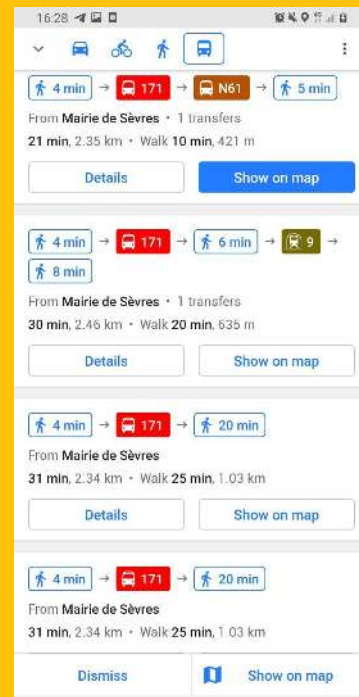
16:28

4 min → 171 → N61 → 5 min

From Mairie de Sèvres • 1 transfers

21 min, 2.35 km • Walk 10 min, 421 m

Details

Show on map

4 min → 171 → 6 min → 9 →

8 min

From Mairie de Sèvres • 1 transfers

30 min, 2.46 km • Walk 20 min, 635 m

Details

Show on map

4 min → 171 → 20 min

From Mairie de Sèvres

31 min, 2.34 km • Walk 25 min, 1.03 km

Details

Show on map

4 min → 171 → 20 min

From Mairie de Sèvres

31 min, 2.34 km • Walk 25 min, 1.03 km

Dismiss

Show on map